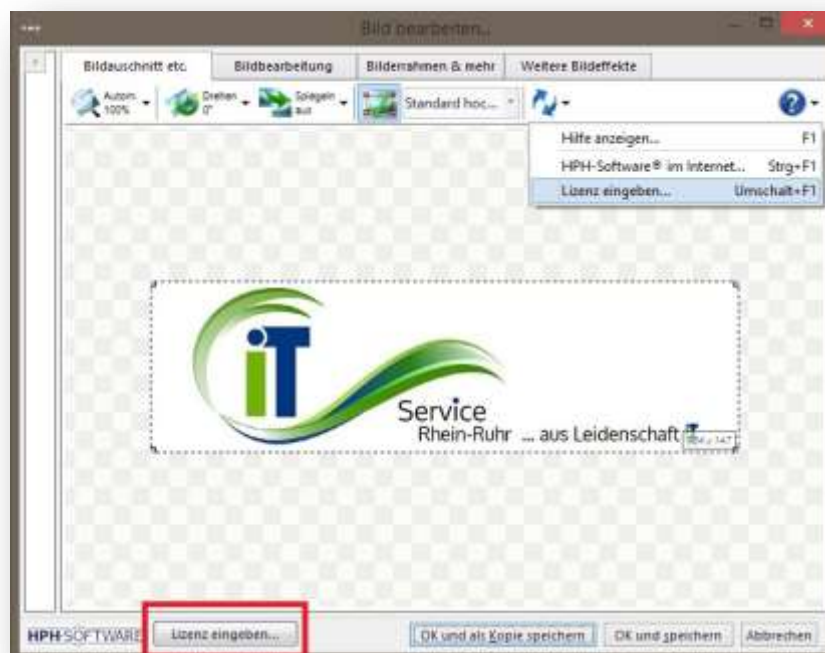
Bild bearbeiten...

Bildauschnitt etc.
Bildbearbeitung
Bilderrahmen & mehr
Weitere Bildeffekte

Autom. 100%
Drehen 0°
Spiegeln aus
Standard hoc...

Hilfe anzeigen... F1
HPH-Software® im Internet... Strg+F1
Lizenz eingeben... Umschalt+F1

iT
Service
Rhein-Ruhr ... aus Leidenschaft
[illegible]

HPH SOFTWARE
Lizenz eingeben...
OK und als Kopie speichern
OK und speichern
Abbrechen